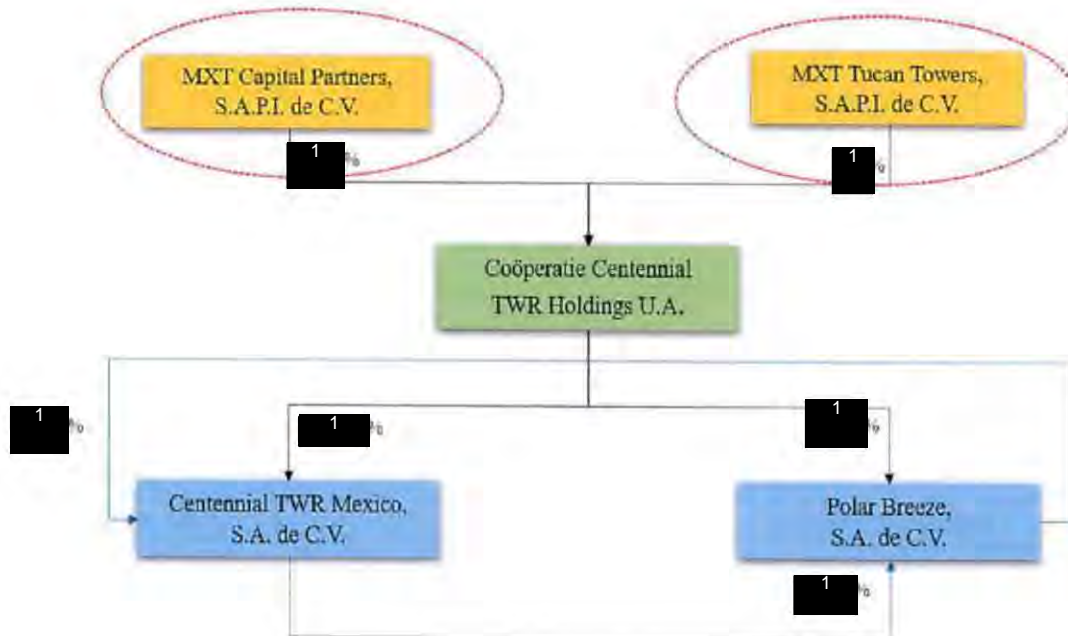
MXT Capital Partners, S.A.P.I. de C.V.

MXT Tucan Towers, S.A.P.I. de C.V.

1 %

1 %

Coöperatie Centennial TWR Holdings U.A.

1 %

1 %

1 %

Centennial TWR Mexico, S.A. de C.V.

Polar Breeze, S.A. de C.V.

1 %